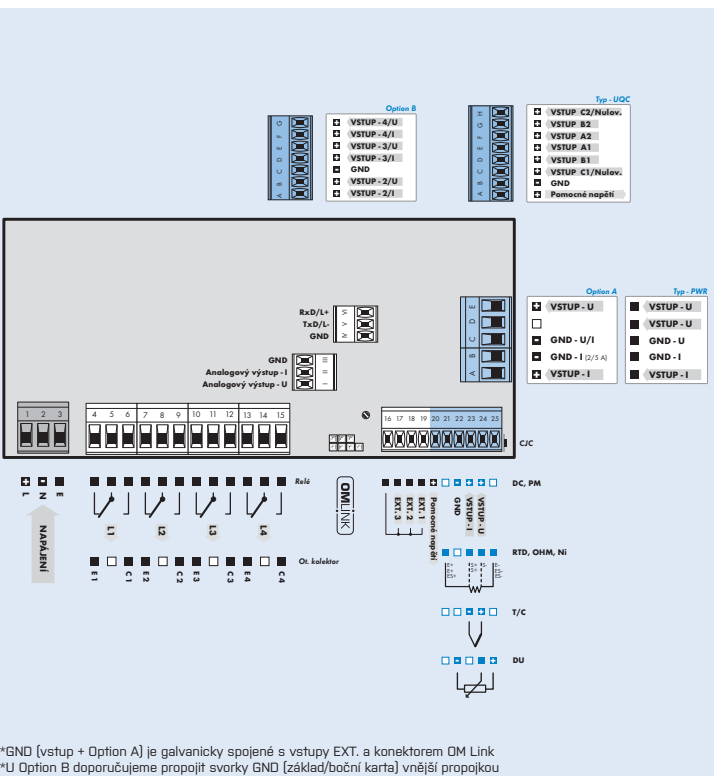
Option B

A B C D E F G

VSTUP - 4/U
VSTUP - 4/I
VSTUP - 3/U
VSTUP - 3/I
GND
VSTUP - 2/U
VSTUP - 2/I

Typ - UQC

A B C D E F G H

VSTUP C2/Nulov.
VSTUP B2
VSTUP A2
VSTUP A1
VSTUP B1
VSTUP C1/Nulov.
GND
Pomocné napětí

RxD/L+
TxD/L-
GND

GND
Analogový výstup - I
Analogový výstup - U

A B C D E

Option A

VSTUP - U

GND - U/I
GND - I (2/5 A)
VSTUP - I

Typ - PWR

VSTUP - U
VSTUP - U
GND - U
GND - I
VSTUP - I

1 2 3

4 5 6 7 8 9 10 11 12 13 14 15

16 17 18 19 20 21 22 23 24 25

CJC

L N E

NAPÁJENÍ

Relé

L1 L2 L3 L4

E1 C1 E2 C2 E3 C3 E4 C4

Ot. kolektor

OMLINK

EXT. 3
EXT. 2
EXT. 1
Pomocné napětí
GND
VSTUP - I
VSTUP - U

DC, PM

RTD, OHM, Ni

T/C

DU

*GND (vstup + Option A) je galvanicky spojené s vstupy EXT. a konektorem OM Link
*U Option B doporučujeme propojit svorky GND (základ/boční karta) vnější propojkou